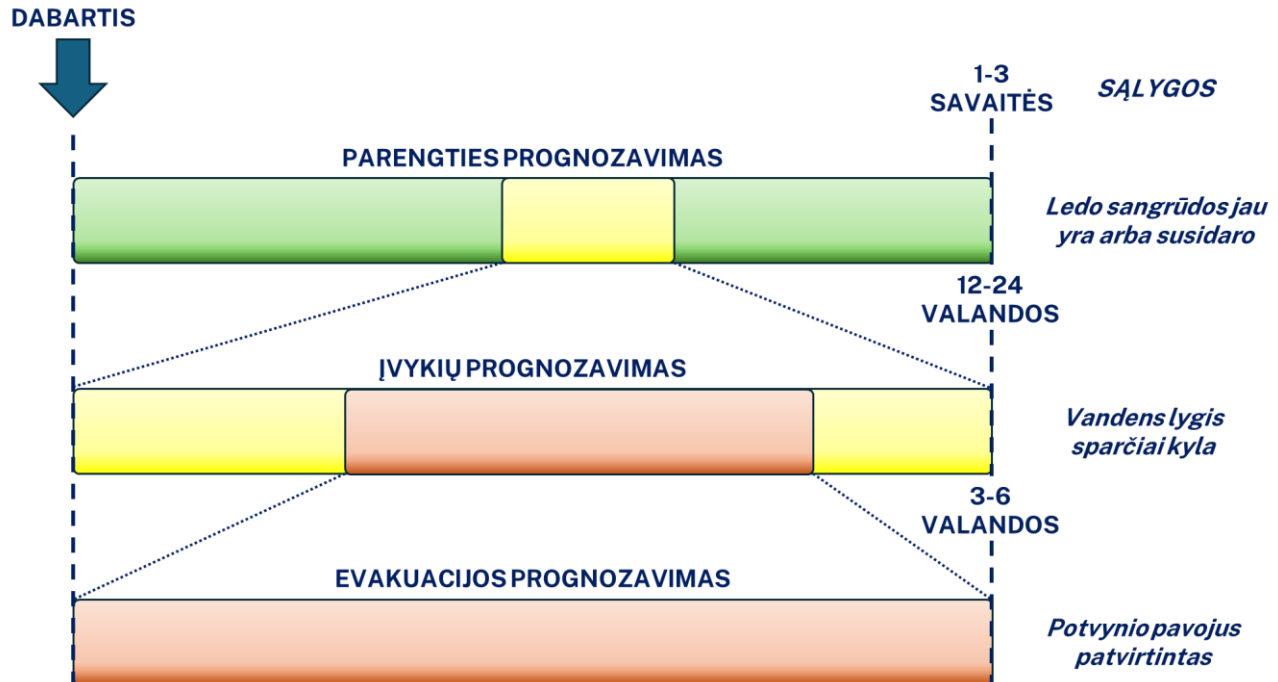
DABARTIS

1-3 SAVAITĖS

SĄLYGOS

PARENGTIES PROGNOZAVIMAS

Ledo sangrūdos jau yra arba susidaro

12-24 VALANDOS

ĮVYKIŲ PROGNOZAVIMAS

Vandens lygis sparčiai kyla

3-6 VALANDOS

EVAKUACIJOS PROGNOZAVIMAS

Potvynio pavojus patvirtintas